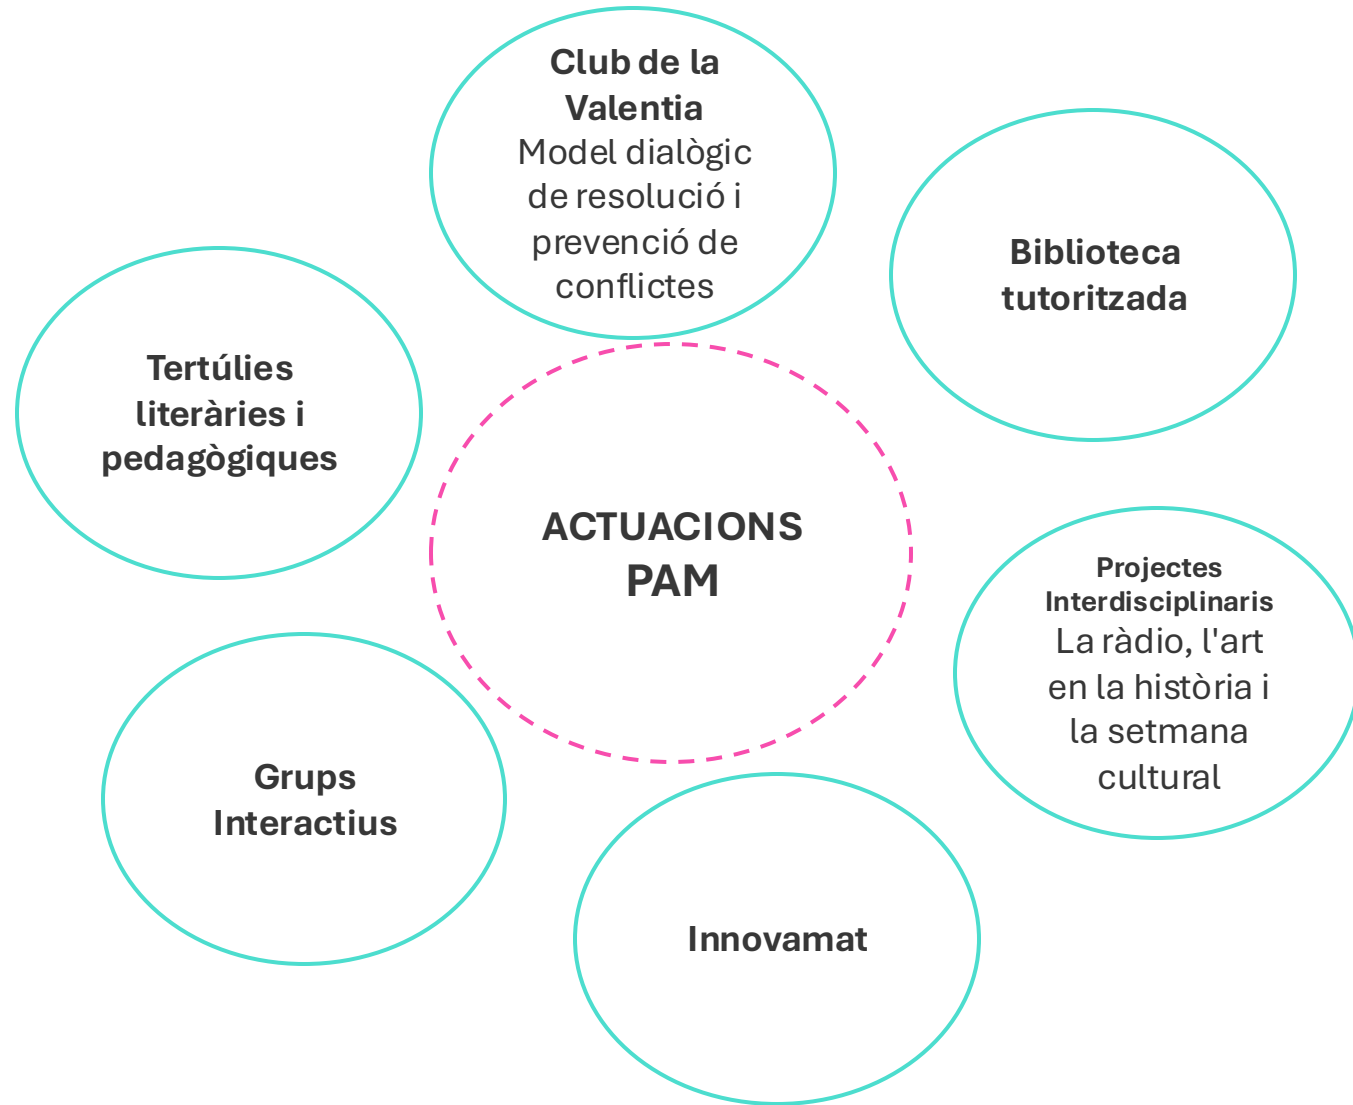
Club de la Valentia
Model dialògic de resolució i prevenció de conflictes

Biblioteca tutoritzada

Tertúlies literàries i pedagògiques

ACTUACIONS PAM

Projectes Interdisciplinaris
La ràdio, l'art en la història i la setmana cultural

Grups Interactius

Innovamat